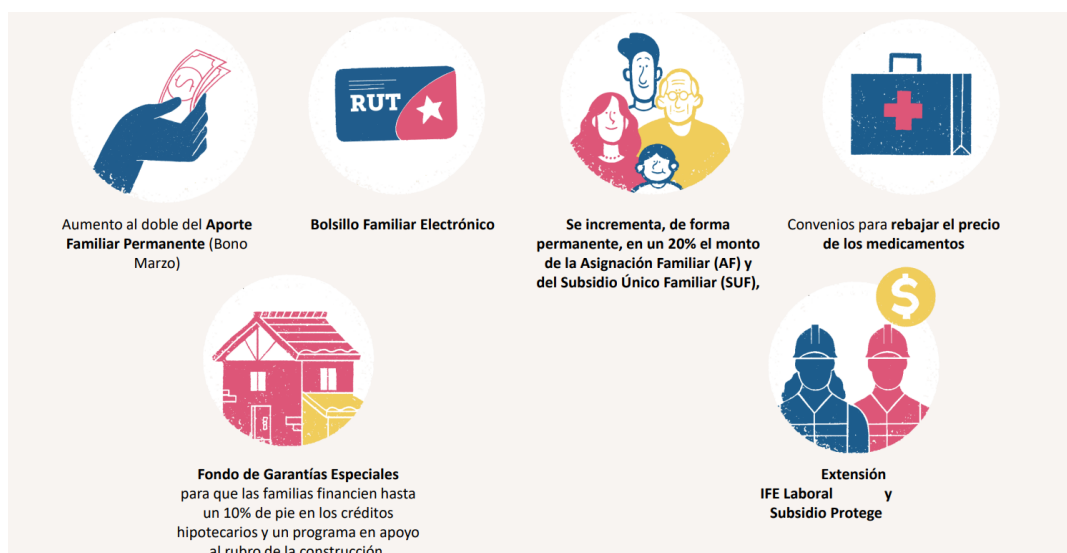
RUT

Aumento al doble del Aporte Familiar Permanente (Bono Marzo)

Bolsillo Familiar Electrónico

Se incrementa, de forma permanente, en un 20% el monto de la Asignación Familiar (AF) y del Subsidio Único Familiar (SUF),

Convenios para rebajar el precio de los medicamentos

Fondo de Garantías Especiales para que las familias financien hasta un 10% de pie en los créditos hipotecarios y un programa en apoyo al rubro de la construcción

$

Extensión IFE Laboral y Subsidio Protege